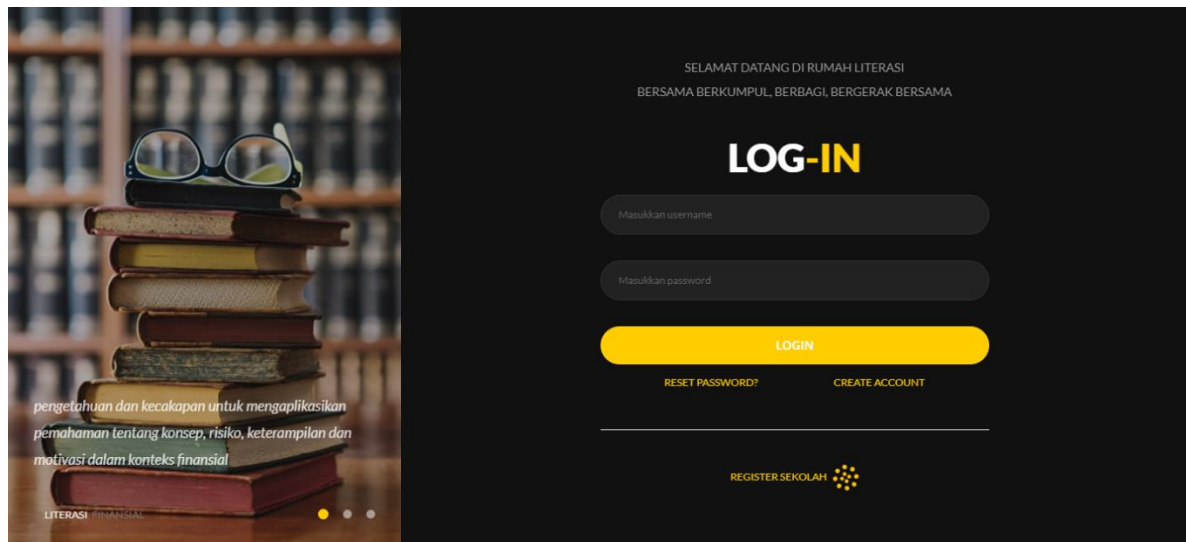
pengetahuan dan kecakapan untuk mengaplikasikan pemahaman tentang konsep, risiko, keterampilan dan motivasi dalam konteks finansial

LITERASI FINANSIAL

SELAMAT DATANG DI RUMAH LITERASI
BERSAMA BERKUMPUL, BERBAGI, BERGERAK BERSAMA

LOG-IN

Masukkan username

Masukkan password

LOGIN

RESET PASSWORD?

CREATE ACCOUNT

REGISTER SEKOLAH